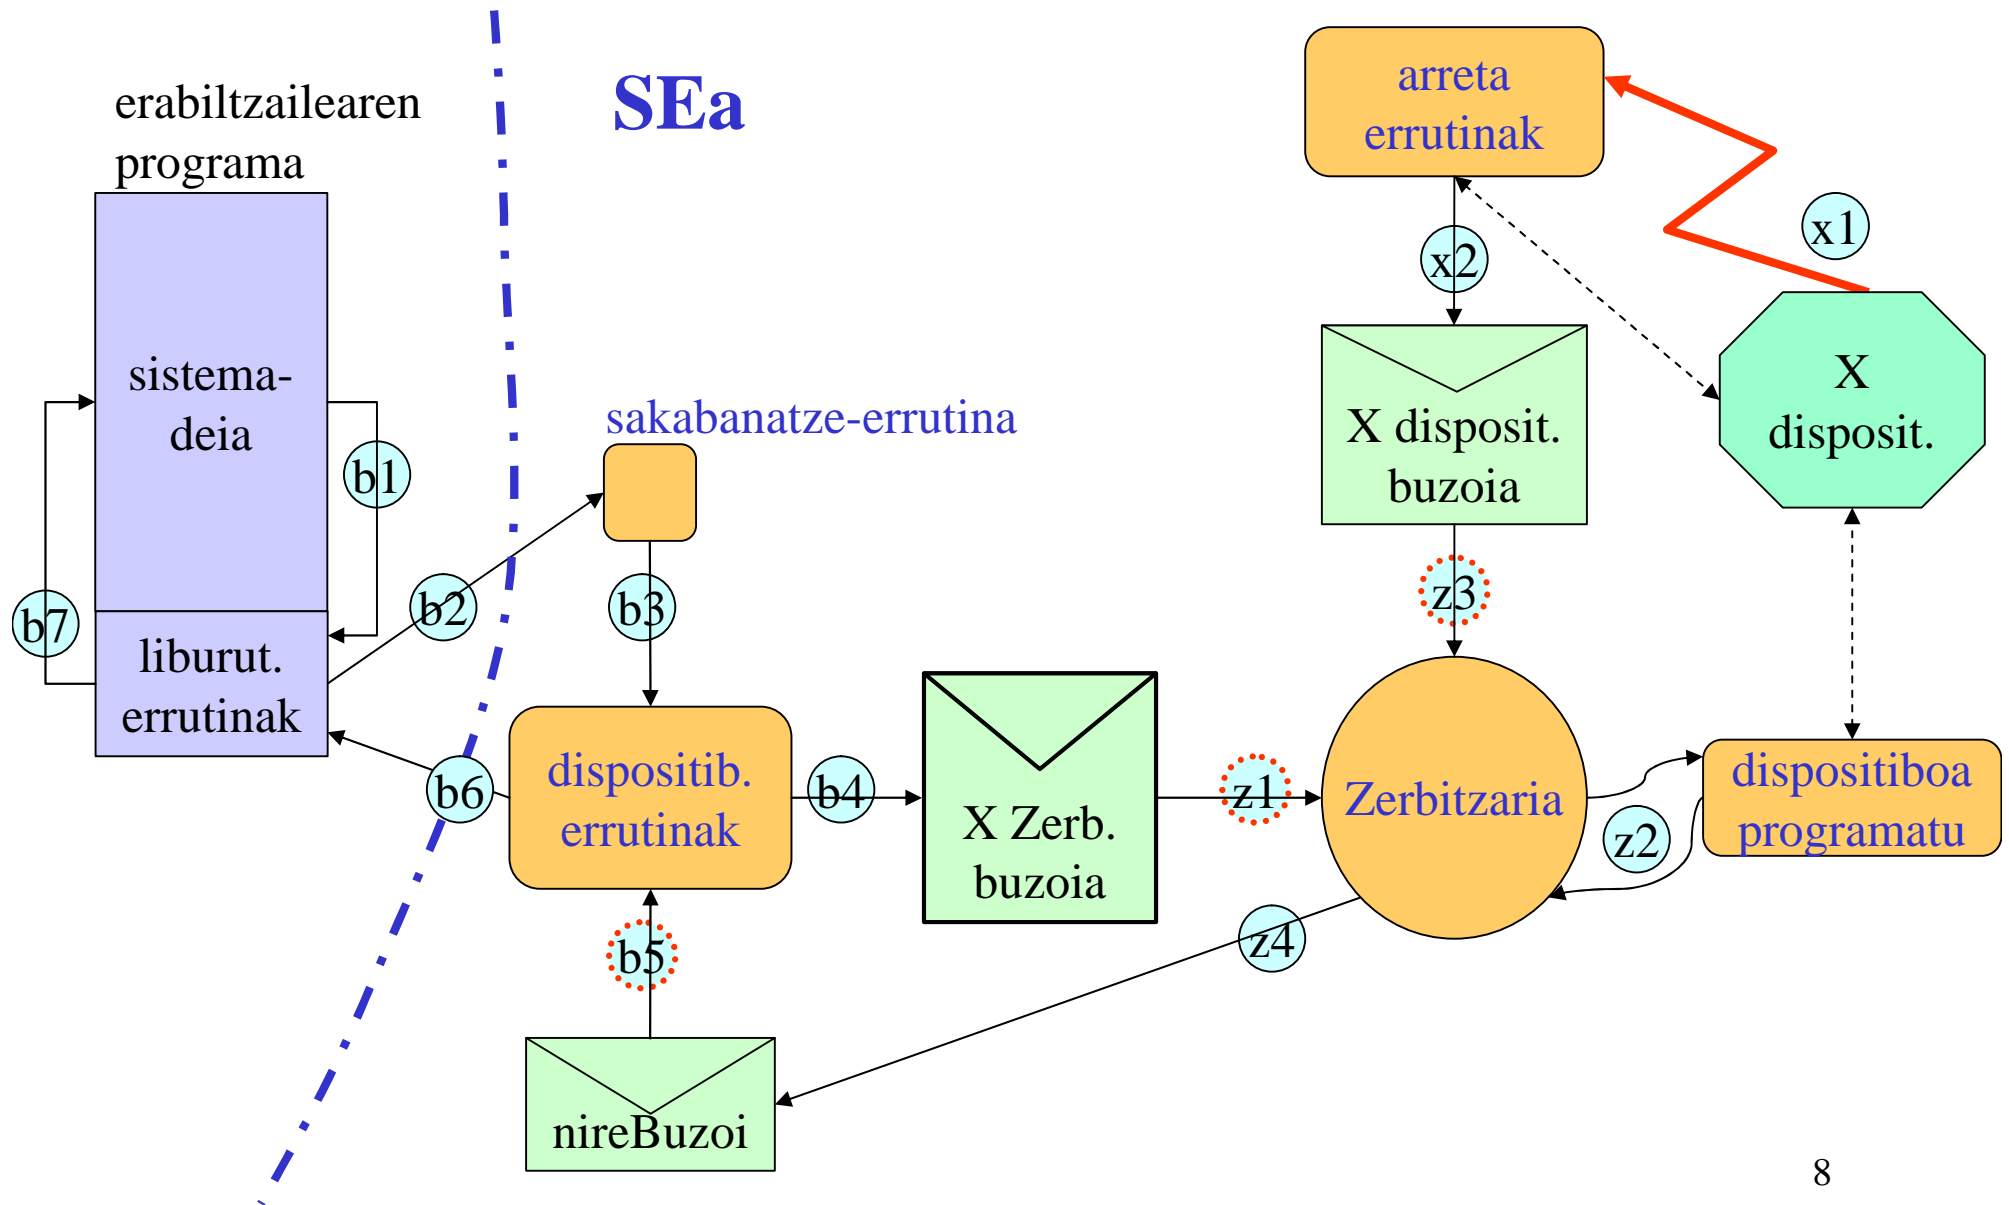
erabiltzailearen programa

SEa

arreta errutinak

x1

x2

sistema-deia

b1

sakabanatze-errutina

X disposit. buzoia

X disposit.

b7

b2

b3

z3

liburut. errutinak

b6

dispositib. errutinak

b4

X Zerb. buzoia

z1

Zerbitzaria

dispositiboa programatu

z2

b5

z4

nireBuzoi

8